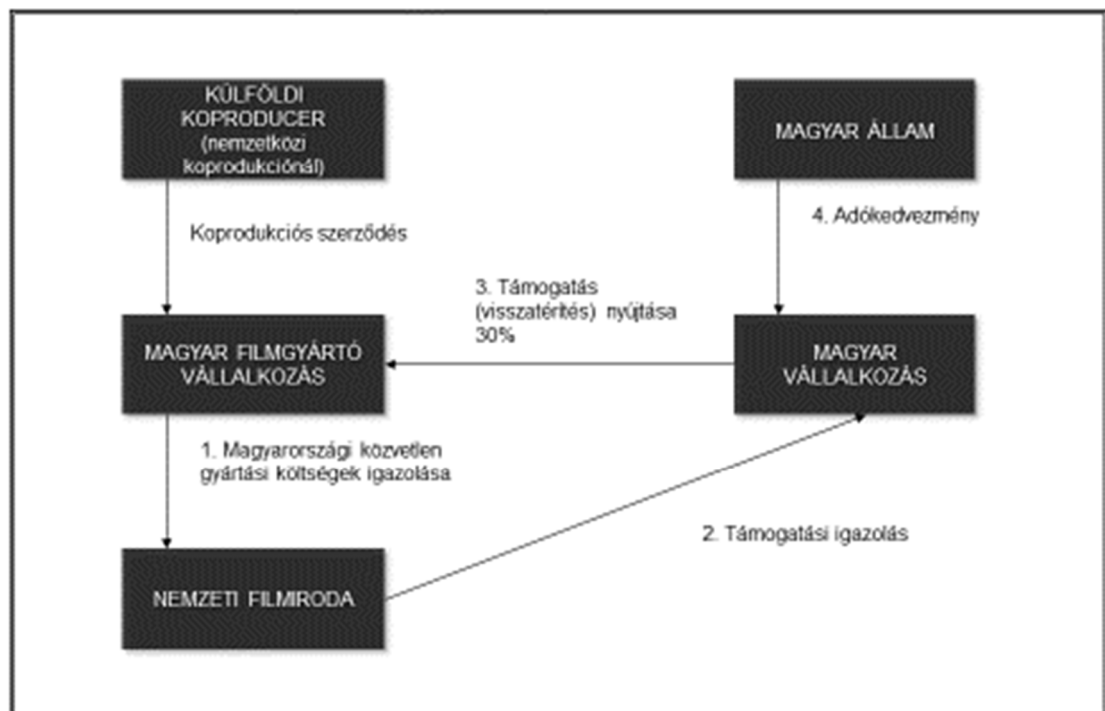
KÜLFÖLDI KOPRODUCER (nemzetközi koprodukciónál)

MAGYAR ÁLLAM

Koprodukciós szerződés

4. Adókedvezmény

3. Támogatás (visszatérítés) nyújtása 30%

MAGYAR FILMGYÁRTÓ VÁLLALKOZÁS

MAGYAR VÁLLALKOZÁS

1. Magyarországi közvetlen gyártási költségek igazolása

2. Támogatási igazolás

NEMZETI FILMIRODA